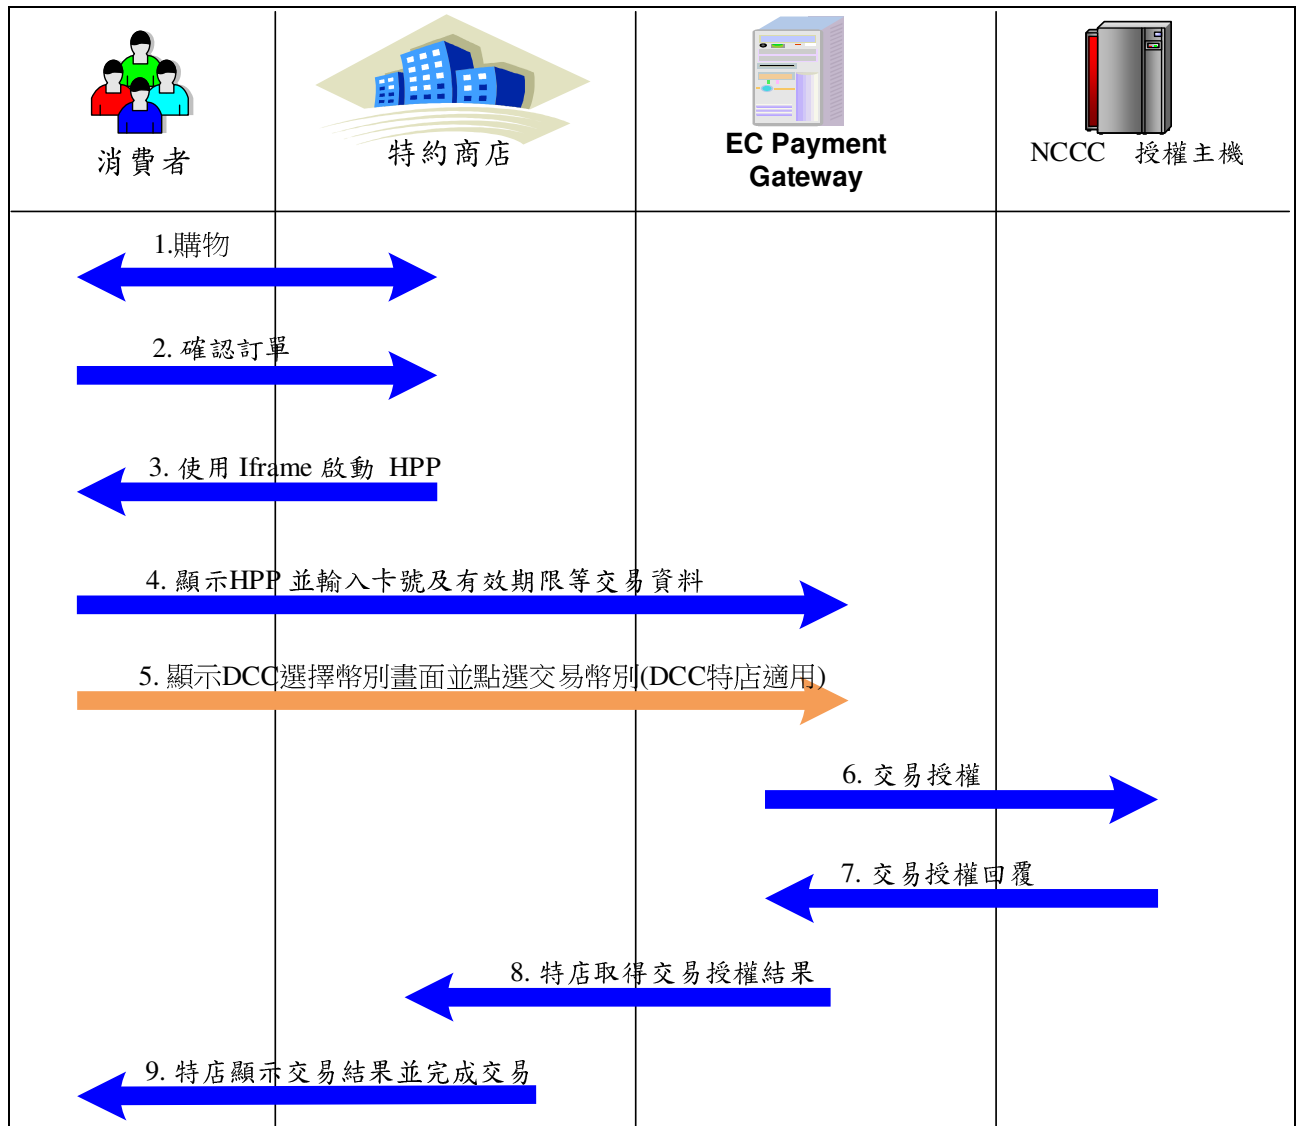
消費者

特約商店

EC Payment Gateway

NCCC 授權主機

1.購物

2. 確認訂單

3. 使用 Iframe 啟動 HPP

4. 顯示HPP 並輸入卡號及有效期限等交易資料

5. 顯示DCC選擇幣別畫面並點選交易幣別(DCC特店適用)

6. 交易授權

7. 交易授權回覆

8. 特店取得交易授權結果

9. 特店顯示交易結果並完成交易